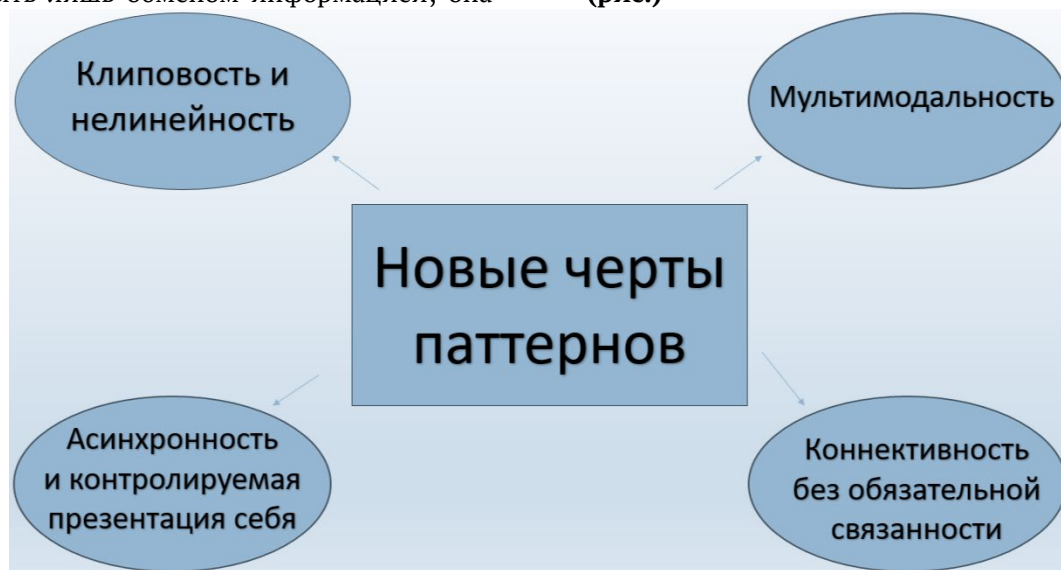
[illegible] лишь обменом информацией, она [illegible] (рис.)

Клиповость и нелинейность

Мультимодальность

Новые черты паттернов

Асинхронность и контролируемая презентация себя

Коннективность без обязательной связанности